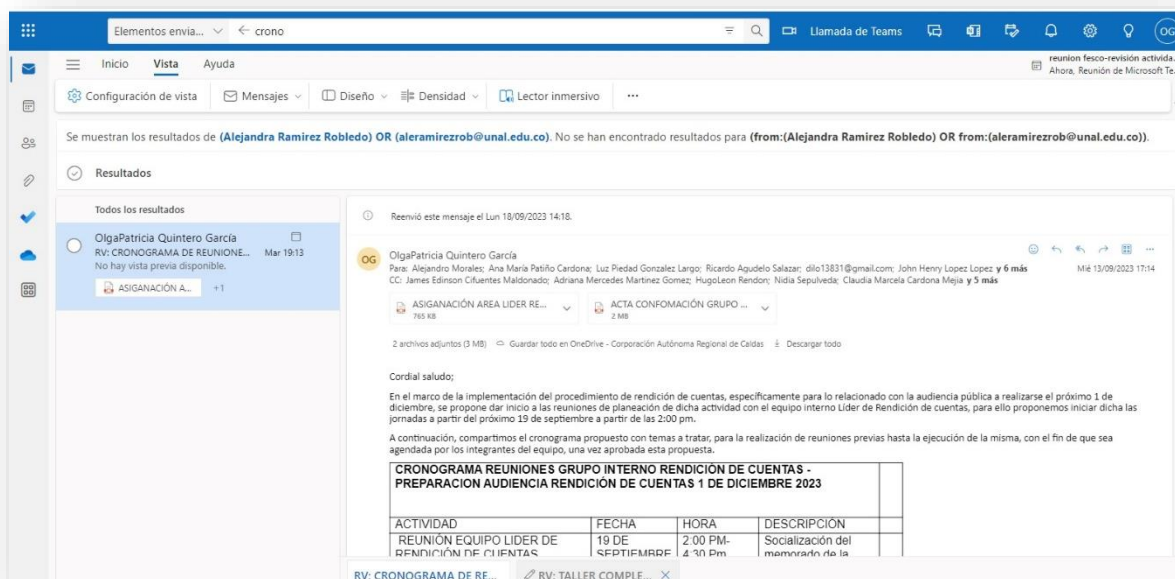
Elementos envia... ← crono

Llamada de Teams

OG

Inicio Vista Ayuda

reunion fesco-revisión activida
Ahora, Reunión de Microsoft Te

Configuración de vista Mensajes Diseño Densidad Lector inmersivo ···

Se muestran los resultados de (Alejandra Ramirez Robledo) OR (aleramirezrob@unal.edu.co). No se han encontrado resultados para (from:(Alejandra Ramirez Robledo) OR from:(aleramirezrob@unal.edu.co)).

Resultados

Todos los resultados

OlgaPatricia Quintero García
RV: CRONOGRAMA DE REUNIONE... Mar 19:13
No hay vista previa disponible.
ASIGANACIÓN A... +1

Reenvió este mensaje el Lun 18/09/2023 14:18.

OG OlgaPatricia Quintero García
Para: Alejandro Morales; Ana María Patiño Cardona; Luz Piedad Gonzalez Largo; Ricardo Agudelo Salazar; dilo13831@gmail.com; John Henry Lopez Lopez y 6 más
CC: James Edinson Cifuentes Maldonado; Adriana Mercedes Martinez Gomez; HugoLeon Rendon; Nidia Sepulveda; Claudia Marcela Cardona Mejia y 5 más
Mié 13/09/2023 17:14

ASIGNACIÓN AREA LIDER RE...
765 KB

ACTA CONFOMACIÓN GRUPO ...
2 MB

2 archivos adjuntos (3 MB) Guardar todo en OneDrive - Corporación Autónoma Regional de Caldas Descargar todo

Cordial saludo;

En el marco de la implementación del procedimiento de rendición de cuentas, específicamente para lo relacionado con la audiencia pública a realizarse el próximo 1 de diciembre, se propone dar inicio a las reuniones de planeación de dicha actividad con el equipo interno Líder de Rendición de cuentas, para ello proponemos iniciar dicha las jornadas a partir del próximo 19 de septiembre a partir de las 2:00 pm.

A continuación, compartimos el cronograma propuesto con temas a tratar, para la realización de reuniones previas hasta la ejecución de la misma, con el fin de que sea agendada por los integrantes del equipo, una vez aprobada esta propuesta.

CRONOGRAMA REUNIONES GRUPO INTERNO RENDICIÓN DE CUENTAS - PREPARACION AUDIENCIA RENDICIÓN DE CUENTAS 1 DE DICIEMBRE 2023

| ACTIVIDAD | FECHA | HORA | DESCRIPCIÓN |
|---|---|---|---|
| REUNIÓN EQUIPO LIDER DE RENDICIÓN DE CUENTAS | 19 DE SEPTIEMBRE | 2:00 PM- 4:30 Pm | Socialización del memorado de la |

RV: CRONOGRAMA DE RE... RV: TALLER COMPLE... ×